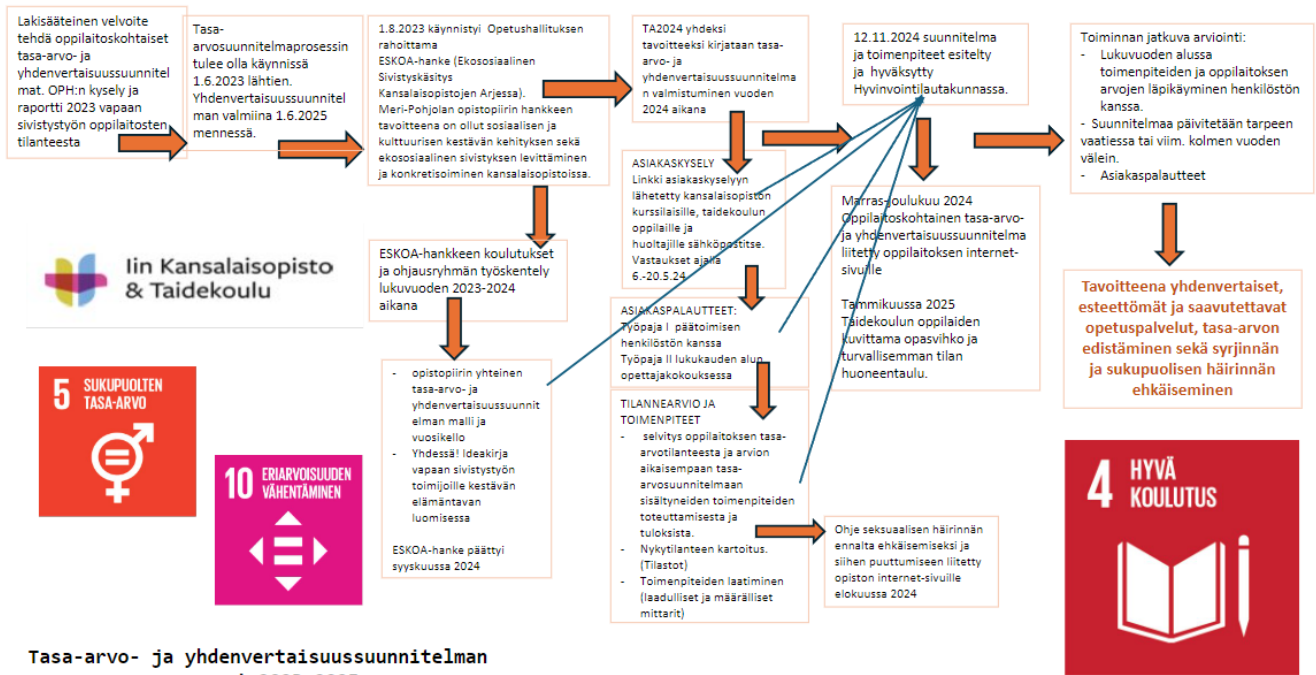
Lakisääteinen velvoite tehdä oppilaitoskohtaiset tasa-arvo- ja yhdenvertaisuussuunnitelmat. OPH:n kysely ja raportti 2023 vapaan sivistystyön oppilaitosten tilanteesta

Tasa-arvosuunnitelmaprosessin tulee olla käynnissä 1.6.2023 lähtien. Yhdenvertaisuussuunnitelman valmiina 1.6.2025 mennessä.

1.8.2023 käynnistyi Opetushallituksen rahoittama ESKOA-hanke (Ekososiaalinen Sivistyskäsitys Kansalaisopistojen Arjessa). Meri-Pohjolan opistopiirin hankkeen tavoitteena on ollut sosiaalisen ja kulttuurisen kestävän kehityksen sekä ekososiaalinen sivistyksen levittäminen ja konkretisoiminen kansalaisopistoissa.

TA2024 yhdeksi tavoitteeksi kirjataan tasa-arvo- ja yhdenvertaisuussuunnitelman valmistuminen vuoden 2024 aikana

12.11.2024 suunnitelma ja toimenpiteet esitelty ja hyväksytty Hyvinvointilautakunnassa.

Toiminnan jatkuva arviointi:
- Lukuvuoden alussa toimenpiteiden ja oppilaitoksen arvojen läpikäyminen henkilöstön kanssa.
- Suunnitelmaa päivitetään tarpeen vaatiessa tai viim. kolmen vuoden välein.
- Asiakaspalautteet

ASIAKASKYSELY
Linkki asiakaskyselyyn lähetetty kansalaisopiston kurssilaisille, taidekoulun oppilaille ja huoltajille sähköpostitse. Vastaukset ajalla 6.-20.5.24

Marras-joulukuu 2024 Oppilaitoskohtainen tasa-arvo- ja yhdenvertaisuussuunnitelma liitetty oppilaitoksen internet-sivuille

Tammikuussa 2025 Taidekoulun oppilaiden kuvittama opasvihko ja turvallisemman tilan huoneentaulu.

Iin Kansalaisopisto & Taidekoulu

ESKOA-hankkeen koulutukset ja ohjausryhmän työskentely lukuvuoden 2023-2024 aikana

ASIAKASPALAUTTEET:
Työpaja I päätoimisen henkilöstön kanssa
Työpaja II lukukauden alun opettajakokouksessa

Tavoitteena yhdenvertaiset, esteettömät ja saavutettavat opetuspalvelut, tasa-arvon edistäminen sekä syrjinnän ja sukupuolisen häirinnän ehkäiseminen

5 SUKUPUOLTEN TASA-ARVO

- opistopiirin yhteinen tasa-arvo- ja yhdenvertaisuussuunnitelman malli ja vuosikello
- Yhdessä! Ideakirja vapaan sivistystyön toimijoille kestävän elämäntavan luomisessa

ESKOA-hanke päättyi syyskuussa 2024

TILANNEARVIO JA TOIMENPITEET
- selvitys oppilaitoksen tasa-arvotilanteesta ja arvion aikaisempaan tasa-arvosuunnitelmaan sisältyneiden toimenpiteiden toteuttamisesta ja tuloksista.
- Nykytilanteen kartoitus. (Tilastot)
- Toimenpiteiden laatiminen (laadulliset ja määrälliset mittarit)

10 ERIARVOISUUDEN VÄHENTÄMINEN

Ohje seksuaalisen häirinnän ennalta ehkäisemiseksi ja siihen puuttumiseen liitetty opiston internet-sivuille elokuussa 2024

4 HYVÄ KOULUTUS

Tasa-arvo- ja yhdenvertaisuussuunnitelman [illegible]